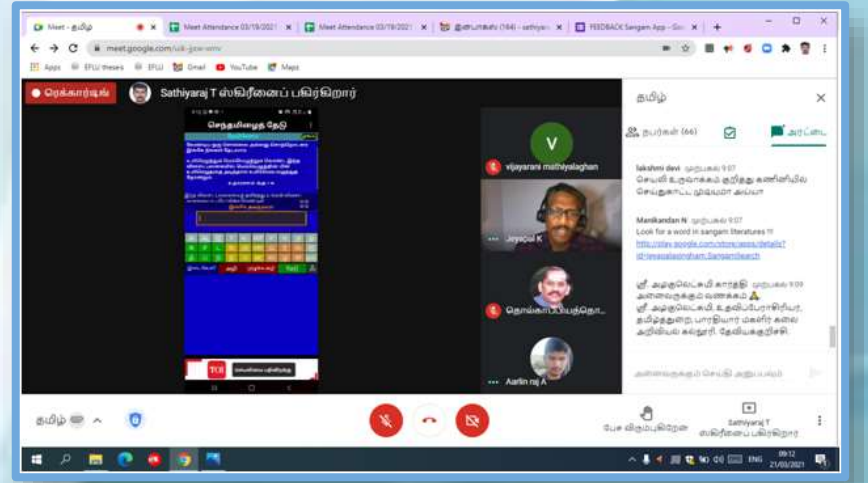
Meet - தமிழ்
Meet Attendance 03/19/2021
Meet Attendance 03/19/2021
இணையங்கள் (164) - sathiya
FEEDBACK Sangam App - Go

meet.google.com/uk-jpw-wmv

Apps EFLU theses EFLU Gmail YouTube Maps

ரெக்கார்டிங்
Sathiyaraj T ஸ்கிரீனைப் பகிர்கிறார்

செந்தமிழைத் தேடு

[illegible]

V
vijayarani mathiyalaghan
Jeyapal K
தொல்காப்பியத்தொ...
Aarlin raj A

தமிழ்
நபர்கள் (66)
அரட்டை

lakshmi devi முற்பகல் 9:07
செயலி உருவாக்கம் குறித்து கணினியில் செய்துகாட்ட முடியுமா ஐயா

Manikandan N முற்பகல் 9:07
Look for a word in sangam literatures !!!
http://play.google.com/store/apps/details?id=jeyapalsingham.Sangamsearch

ஸ்ரீ அழகுலெட்சுமி காரந்தி முற்பகல் 9:09
அனைவருக்கும் வணக்கம் 🙏
ஸ்ரீ அழகுலெட்சுமி, உதவிப்பேராசிரியர், தமிழ்த்துறை, பாரதியார் மகளிர் கலை அறிவியல் கல்லூரி, தேவியகுறிச்சி.

அனைவருக்கும் செய்தி அனுப்புக

தமிழ்
பேச விரும்புகிறேன்
Sathiyaraj T ஸ்கிரீனைப் பகிர்கிறார்

ENG 09:12 21/03/2021